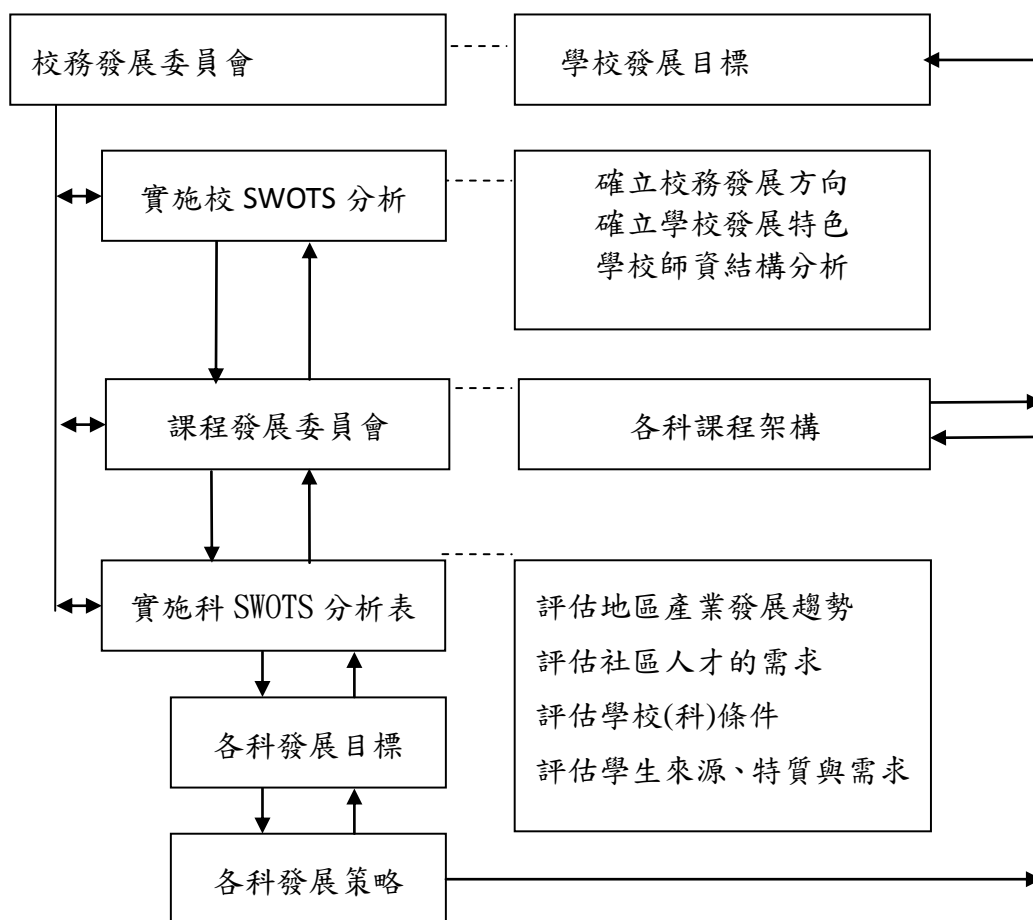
校務發展委員會

學校發展目標

實施校 SWOTS 分析

確立校務發展方向
確立學校發展特色
學校師資結構分析

課程發展委員會

各科課程架構

實施科 SWOTS 分析表

評估地區產業發展趨勢
評估社區人才的需求
評估學校(科)條件
評估學生來源、特質與需求

各科發展目標

各科發展策略